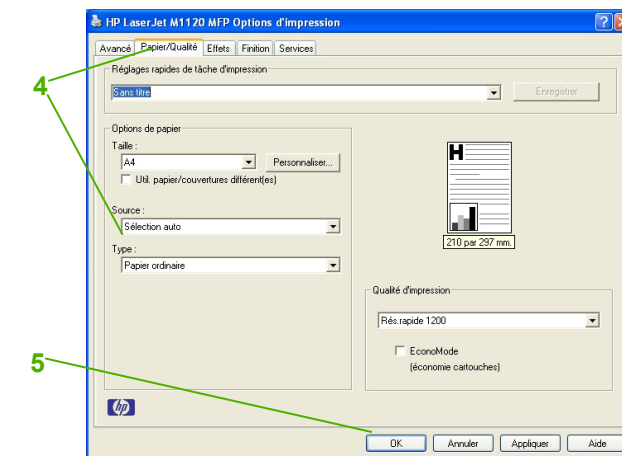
HP LaserJet M1120 MFP Options d'impression

Avancé | Papier/Qualité | Effets | Finition | Services

4

Réglages rapides de tâche d'impression

Sans titre

Enregistrer

Options de papier

Taille :

A4

Personnaliser...

Util. papier/couvertures différent(es)

Source :

Sélection auto

Type :

Papier ordinaire

H

210 par 297 mm.

Qualité d'impression

Rés.rapide 1200

EconoMode

(économie cartouches)

5

OK | Annuler | Appliquer | Aide